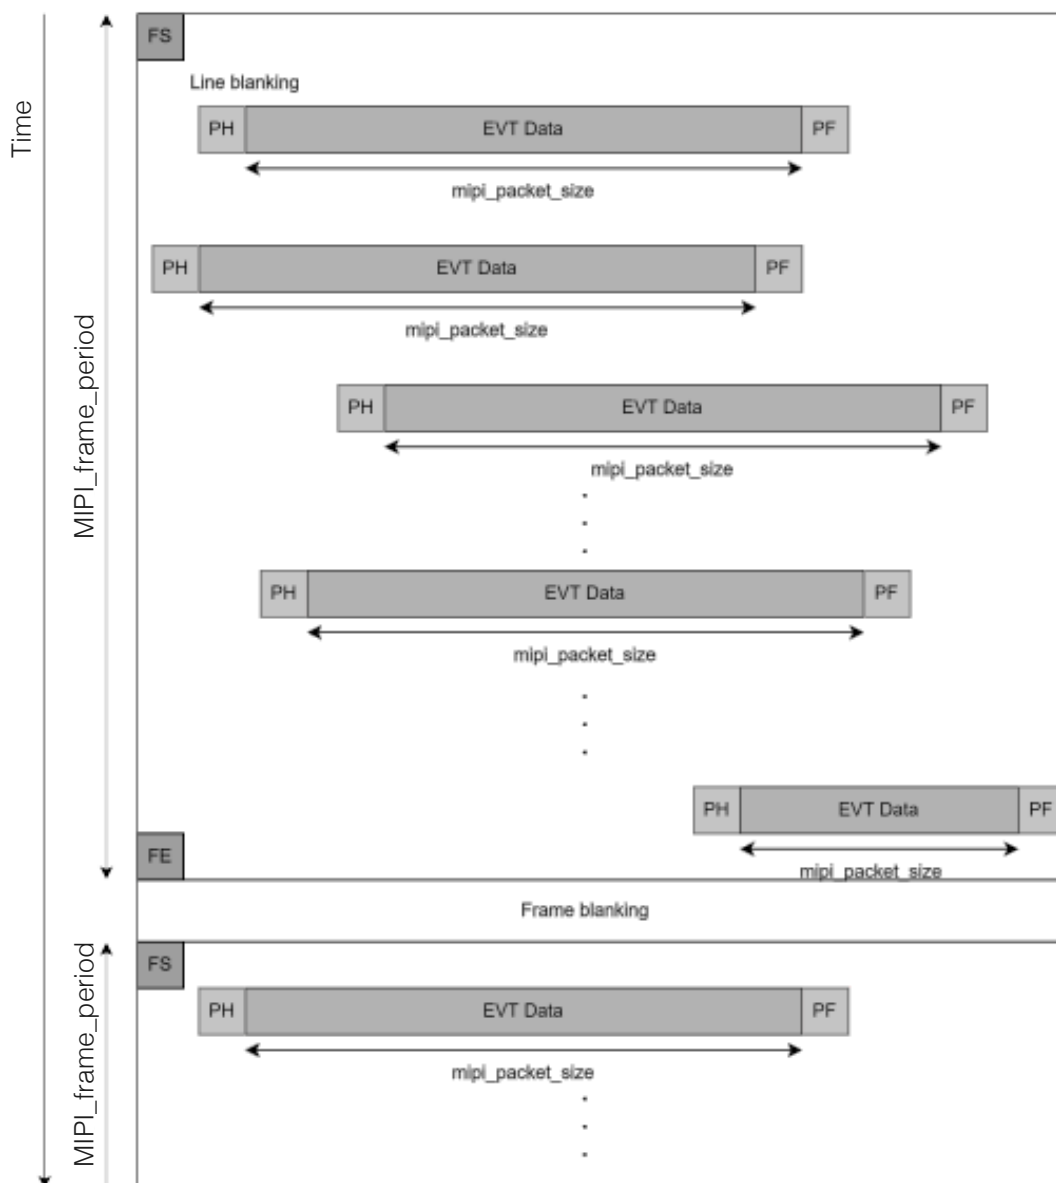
Time

MIPI_frame_period

FS

Line blanking

PH
EVT Data
PF
mipi_packet_size

PH
EVT Data
PF
mipi_packet_size

PH
EVT Data
PF
mipi_packet_size

.
.
.

PH
EVT Data
PF
mipi_packet_size

.
.
.

PH
EVT Data
PF
mipi_packet_size

FE

Frame blanking

MIPI_frame_period

FS

PH
EVT Data
PF
mipi_packet_size

.
.
.